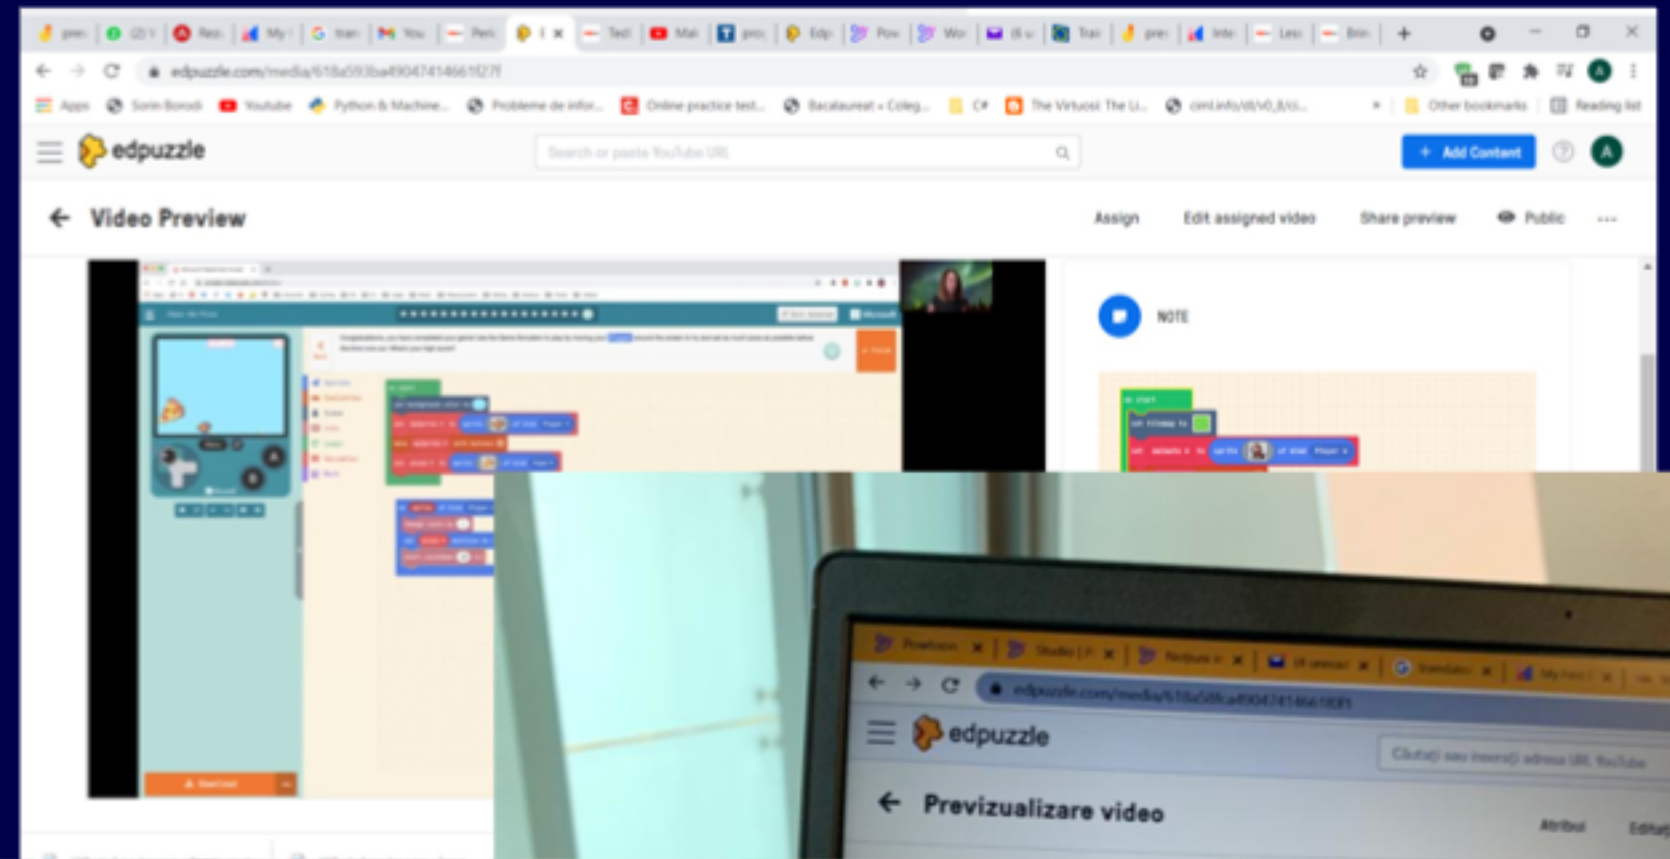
edpuzzle.com/media/618a593ba49047414661f27f

Apps Sorin Borodi Youtube Python & Machine... Probleme de infor... Online practice test... Bacalaureat • Coleg... C# The Virtuosi: The Li... Other bookmarks Reading list

edpuzzle

Search or paste YouTube URL

+ Add Content

A

Video Preview

Assign Edit assigned video Share preview Public ...

NOTE

Previzualizare

Studio

Nerduza

Translator

edpuzzle.com/media/618a593ba49047414661f27f

edpuzzle

Căutați sau inserați adresa URL YouTube

Previzualizare video

Atribui

Editați